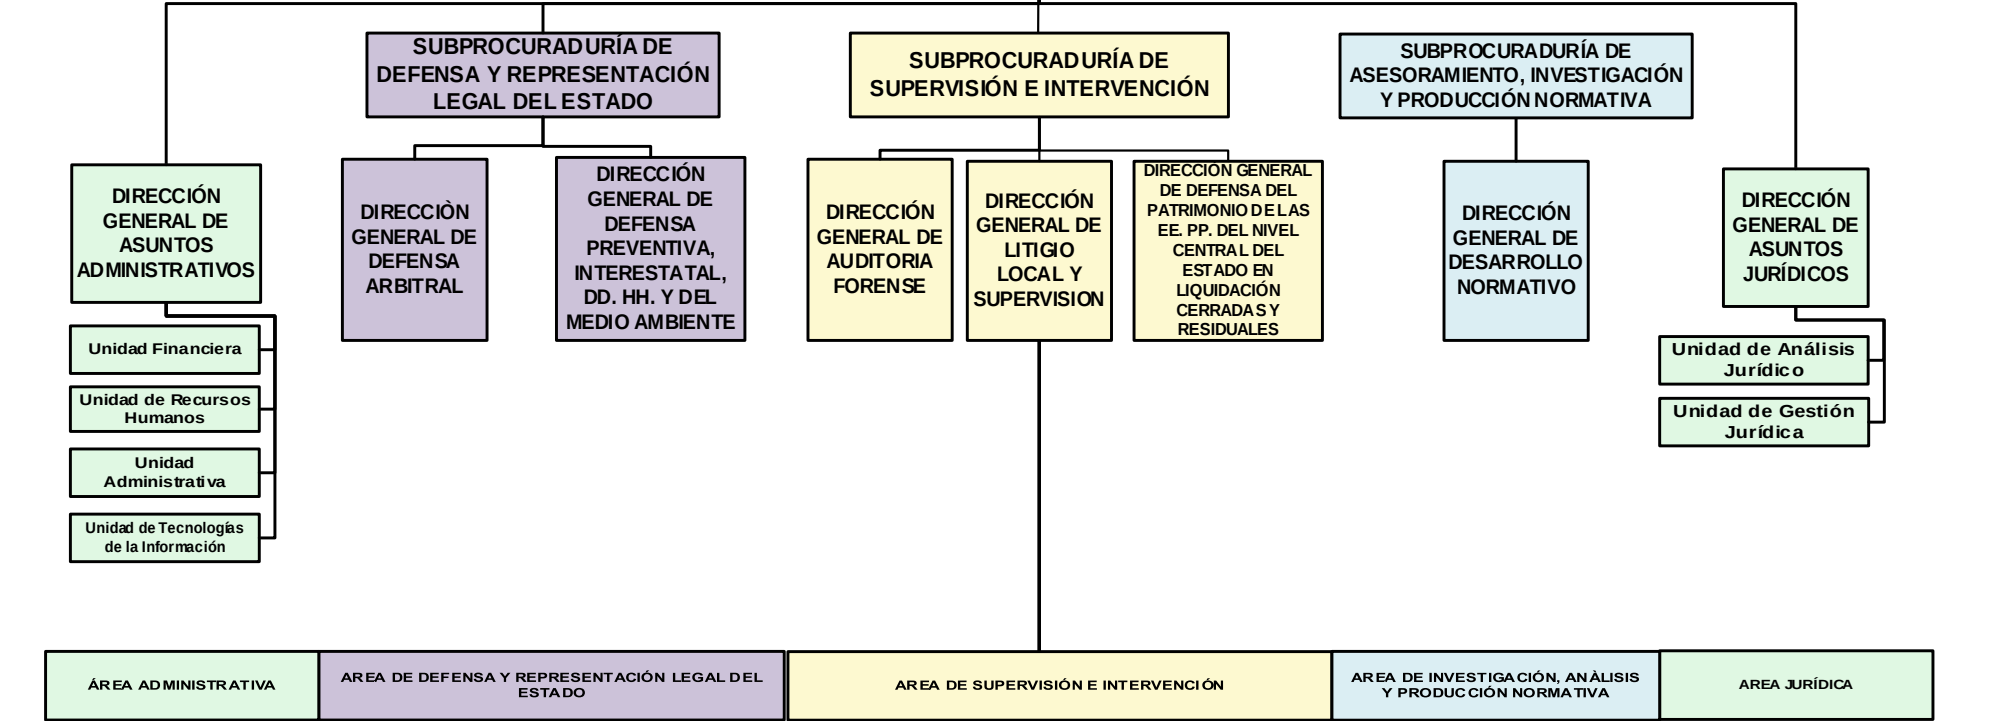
SUBPROCURADURÍA DE DEFENSA Y REPRESENTACIÓN LEGAL DEL ESTADO

SUBPROCURADURÍA DE SUPERVISIÓN E INTERVENCIÓN

SUBPROCURADURÍA DE ASESORAMIENTO, INVESTIGACIÓN Y PRODUCCIÓN NORMATIVA

DIRECCIÓN GENERAL DE ASUNTOS ADMINISTRATIVOS

Unidad Financiera

Unidad de Recursos Humanos

Unidad Administrativa

Unidad de Tecnologías de la Información

DIRECCIÒN GENERAL DE DEFENSA ARBITRAL

DIRECCIÓN GENERAL DE DEFENSA PREVENTIVA, INTERESTATAL, DD. HH. Y DEL MEDIO AMBIENTE

DIRECCIÓN GENERAL DE AUDITORIA FORENSE

DIRECCIÓN GENERAL DE LITIGIO LOCAL Y SUPERVISION

DIRECCION GENERAL DE DEFENSA DEL PATRIMONIO DE LAS EE. PP. DEL NIVEL CENTRAL DEL ESTADO EN LIQUIDACIÓN CERRADAS Y RESIDUALES

DIRECCIÓN GENERAL DE DESARROLLO NORMATIVO

DIRECCIÓN GENERAL DE ASUNTOS JURÍDICOS

Unidad de Análisis Jurídico

Unidad de Gestión Jurídica

| ÁREA ADMINISTRATIVA | AREA DE DEFENSA Y REPRESENTACIÓN LEGAL DEL ESTADO | AREA DE SUPERVISIÓN E INTERVENCIÓN | AREA DE INVESTIGACIÓN, ANÀLISIS Y PRODUCCIÓN NORMATIVA | AREA JURÍDICA |
|---|---|---|---|---|